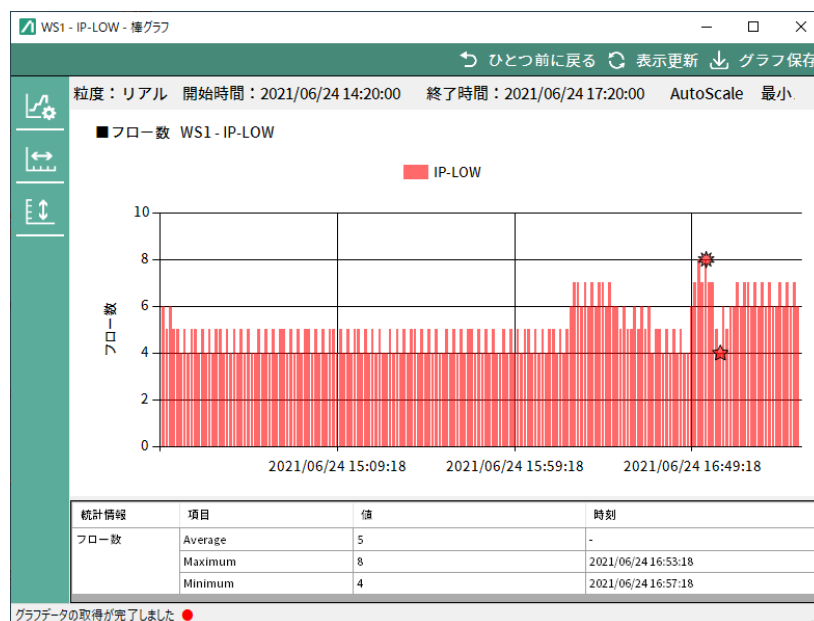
WS1 - IP-LOW - 棒グラフ

ひとつ前に戻る 表示更新 グラフ保存

粒度：リアル 開始時間：2021/06/24 14:20:00 終了時間：2021/06/24 17:20:00 AutoScale 最小

■フロー数 WS1 - IP-LOW

IP-LOW

10
8
6
4
2
0

フロー数

2021/06/24 15:09:18
2021/06/24 15:59:18
2021/06/24 16:49:18

| 統計情報 | 項目 | 値 | 時刻 |
|---|---|---|---|
| フロー数 | Average | 5 | - |
| | Maximum | 8 | 2021/06/24 16:53:18 |
| | Minimum | 4 | 2021/06/24 16:57:18 |

グラフデータの取得が完了しました